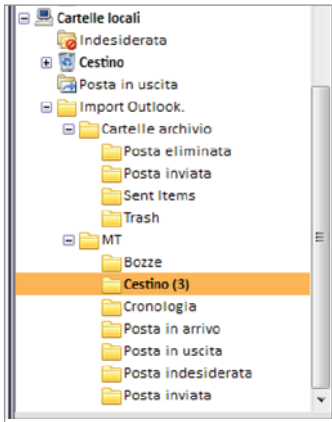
Cartelle locali
Indesiderata
Cestino
Posta in uscita
Import Outlook.
Cartelle archivio
Posta eliminata
Posta inviata
Sent Items
Trash
MT
Bozze
Cestino (3)
Cronologia
Posta in arrivo
Posta in uscita
Posta indesiderata
Posta inviata